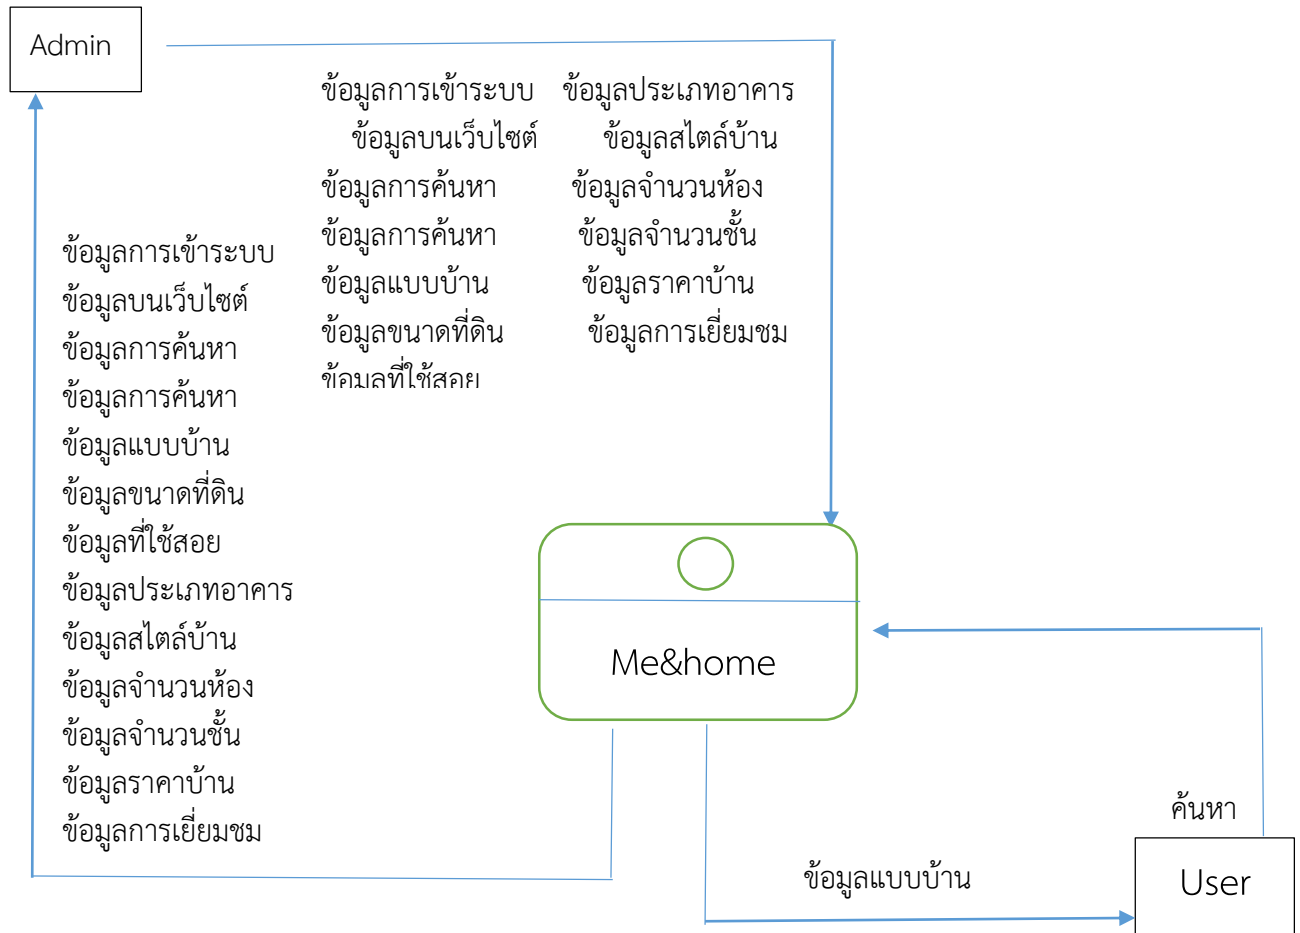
Admin

ข้อมูลการเข้าระบบ
ข้อมูลบนเว็บไซต์
ข้อมูลการค้นหา
ข้อมูลการค้นหา
ข้อมูลแบบบ้าน
ข้อมูลขนาดที่ดิน
ข้อมูลที่ใช้สอย

ข้อมูลประเภทอาคาร
ข้อมูลสไตล์บ้าน
ข้อมูลจำนวนห้อง
ข้อมูลจำนวนชั้น
ข้อมูลราคาบ้าน
ข้อมูลการเยี่ยมชม

ข้อมูลการเข้าระบบ
ข้อมูลบนเว็บไซต์
ข้อมูลการค้นหา
ข้อมูลการค้นหา
ข้อมูลแบบบ้าน
ข้อมูลขนาดที่ดิน
ข้อมูลที่ใช้สอย
ข้อมูลประเภทอาคาร
ข้อมูลสไตล์บ้าน
ข้อมูลจำนวนห้อง
ข้อมูลจำนวนชั้น
ข้อมูลราคาบ้าน
ข้อมูลการเยี่ยมชม

Me&home

ค้นหา

ข้อมูลแบบบ้าน

User